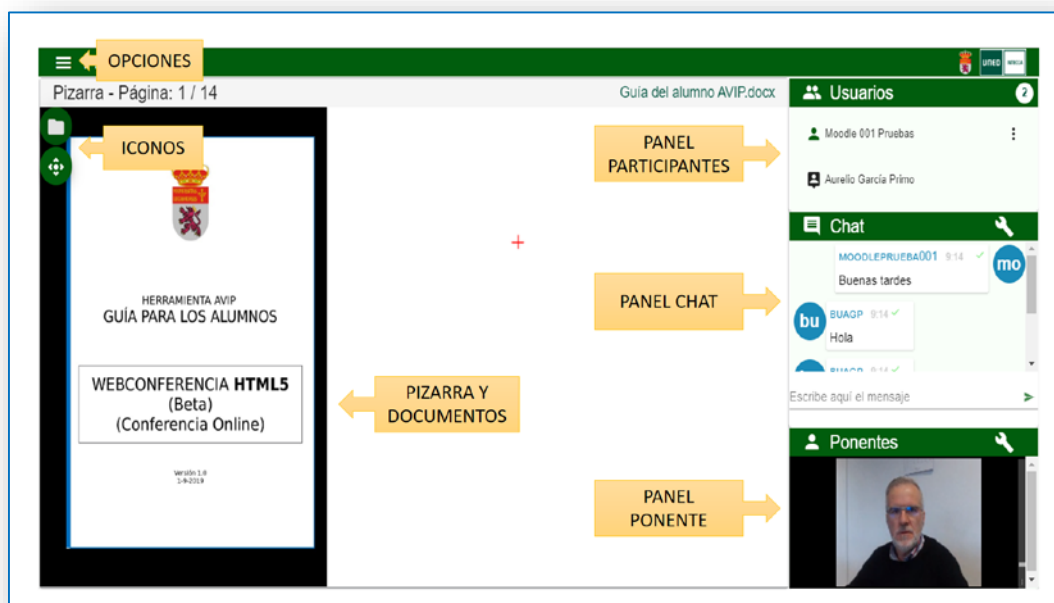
OPCIONES

UNED

Pizarra - Página: 1 / 14

Guía del alumno AVIP.docx

ICONOS

HERRAMIENTA AVIP
GUÍA PARA LOS ALUMNOS

WEBCONFERENCIA **HTML5**
(Beta)
(Conferencia Online)

Versión 1.0
1-9-2019

PIZARRA Y DOCUMENTOS

PANEL PARTICIPANTES

PANEL CHAT

PANEL PONENTE

Usuarios 2

Moodle 001 Pruebas

Aurelio García Primo

Chat

MOODLEPRUEBA001 9:14
Buenas tardes
mo

bu
BUAQP 9:14
Hola

BUAQP 9:14

Escribe aquí el mensaje

Ponentes